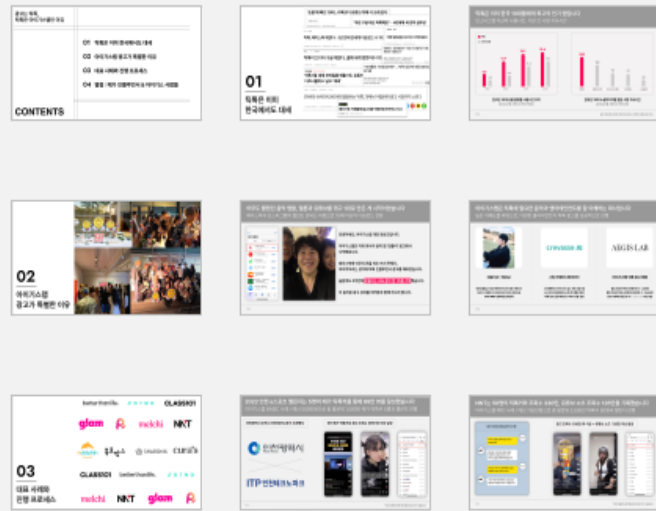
CONTENTS

01 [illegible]
02 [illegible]
03 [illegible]
04 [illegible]

01
틱톡은 이미
한국에서도 대세

02
아이지스튜
광고가 특별한 이유

ZWYSSIG ✕

AEGIS LAB

03
대표 사례와
진행 프로세스

better than life.

CLASS101

glam

melchi

NKT

CLASS101

better than life.

melchi

NKT

glam

인천항만공사

ITP 인천테크노파크